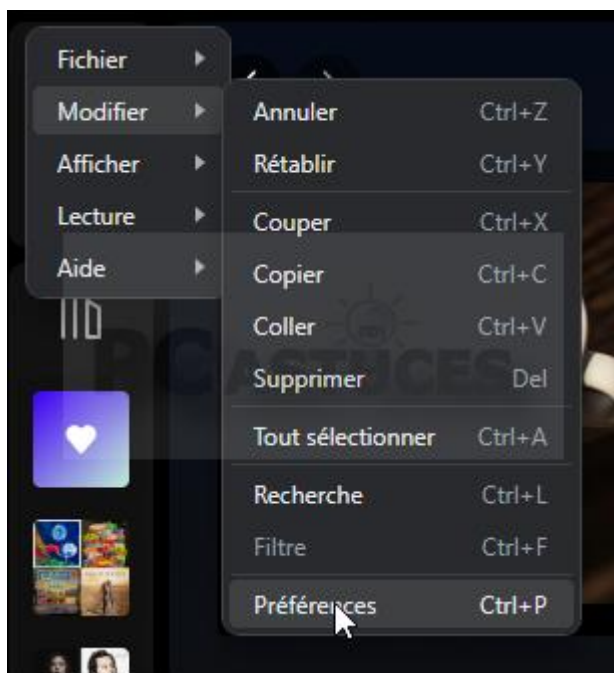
Fichier
Modifier
Afficher
Lecture
Aide

Annuler Ctrl+Z
Rétablir Ctrl+Y
Couper Ctrl+X
Copier Ctrl+C
Coller Ctrl+V
Supprimer Del
Tout sélectionner Ctrl+A
Recherche Ctrl+L
Filtre Ctrl+F
Préférences Ctrl+P

PCACTUCES